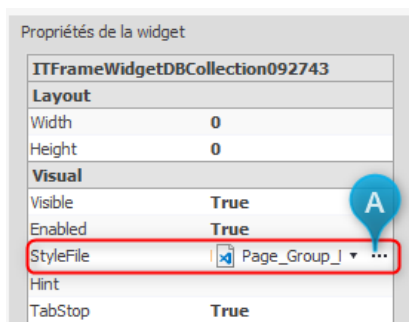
Propriétés de la widget

| ITFrameWidgetDBCollection092743 | |
|---|---|
| Layout | |
| Width | 0 |
| Height | 0 |
| Visual | |
| Visible | True |
| Enabled | True |
| StyleFile | Page_Group_I ▾ ··· |
| Hint | |
| TabStop | True |

A